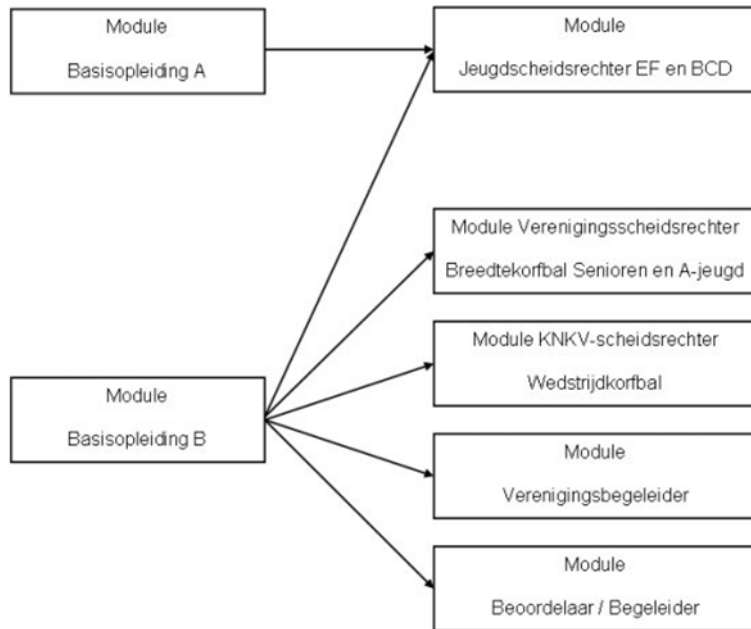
Module

Basisopleiding A

Module

Jeugdscheidsrechter EF en BCD

Module Verenigingsscheidsrechter

Breedtekorfbal Senioren en A-jeugd

Module

Basisopleiding B

Module KNKV-scheidsrechter

Wedstrijdkorfbal

Module

Verenigingsbegeleider

Module

Beoordelaar / Begeleider